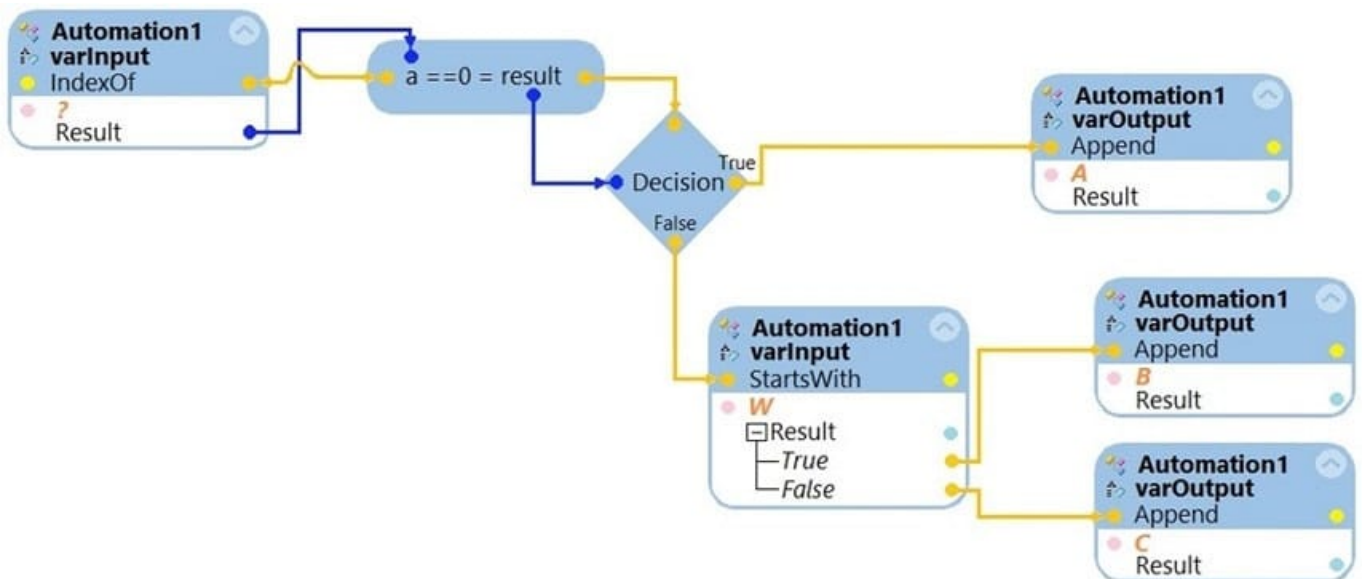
Automation1
varInput
IndexOf
?
Result

a ==0 = result

Decision
True
False

Automation1
varOutput
Append
A
Result

Automation1
varInput
StartsWith
W
Result
True
False

Automation1
varOutput
Append
B
Result

Automation1
varOutput
Append
C
Result